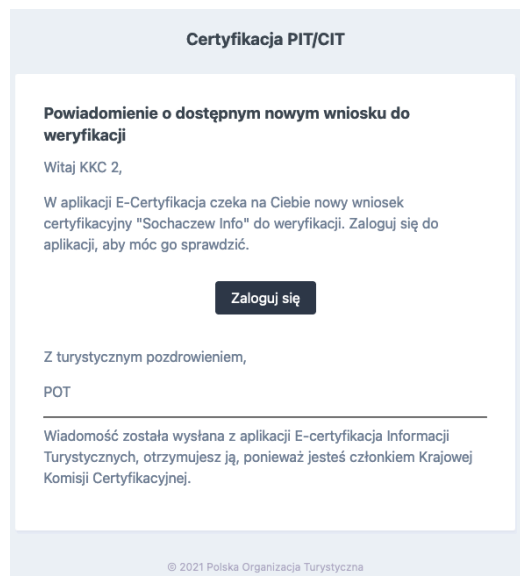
Certyfikacja PIT/CIT

Powiadomienie o dostępnym nowym wniosku do weryfikacji

Witaj KKC 2,

W aplikacji E-Certyfikacja czeka na Ciebie nowy wniosek certyfikacyjny "Sochaczew Info" do weryfikacji. Zaloguj się do aplikacji, aby móc go sprawdzić.

Zaloguj się

Z turystycznym pozdrowieniem,

POT

Wiadomość została wysłana z aplikacji E-certyfikacja Informacji Turystycznych, otrzymujesz ją, ponieważ jesteś członkiem Krajowej Komisji Certyfikacyjnej.

© 2021 Polska Organizacja Turystyczna